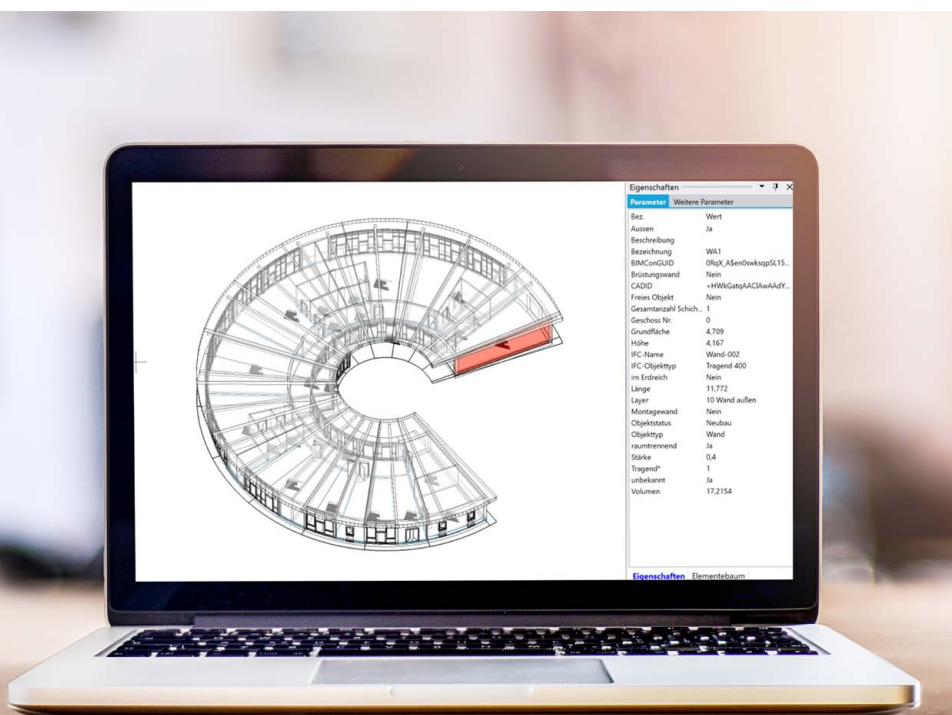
Eigenschaften

Parameter Weitere Parameter

| Bez. | Wert |
|---|---|
| Aussen | Ja |
| Beschreibung | |
| Bezeichnung | WA1 |
| BIMConGUID | 0RqX_A$en0swksqp5L15... |
| Brüstungswand | Nein |
| CADID | +HWkGatqAACIAwAAdY... |
| Freies Objekt | Nein |
| Gesamtanzahl Schich... | 1 |
| Geschoss Nr. | 0 |
| Grundfläche | 4,709 |
| Höhe | 4,167 |
| IFC-Name | Wand-002 |
| IFC-Objekttyp | Tragend 400 |
| im Erdreich | Nein |
| Länge | 11,772 |
| Layer | 10 Wand außen |
| Montagewand | Nein |
| Objektstatus | Neubau |
| Objekttyp | Wand |
| raumtrennend | Ja |
| Stärke | 0,4 |
| Tragend* | 1 |
| unbekannt | Ja |
| Volumen | 17,2154 |

Eigenschaften Elementebaum